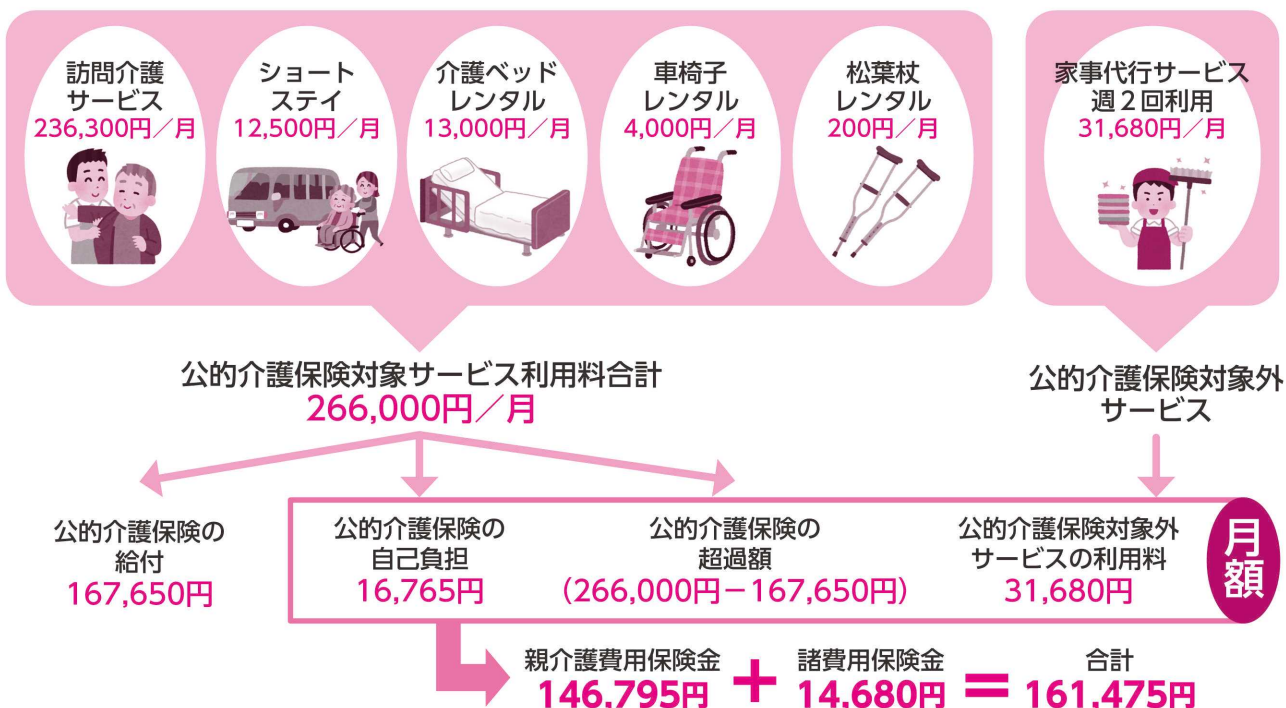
訪問介護サービス
236,300円／月

ショートステイ
12,500円／月

介護ベッドレンタル
13,000円／月

車椅子レンタル
4,000円／月

松葉杖レンタル
200円／月

家事代行サービス
週２回利用
31,680円／月

公的介護保険対象サービス利用料合計
266,000円／月

公的介護保険対象外サービス

公的介護保険の給付
167,650円

公的介護保険の自己負担
16,765円

公的介護保険の超過額
（266,000円－167,650円）

公的介護保険対象外サービスの利用料
31,680円

月額

親介護費用保険金
146.795円

＋

諸費用保険金
14.680円

＝

合計
161.475円